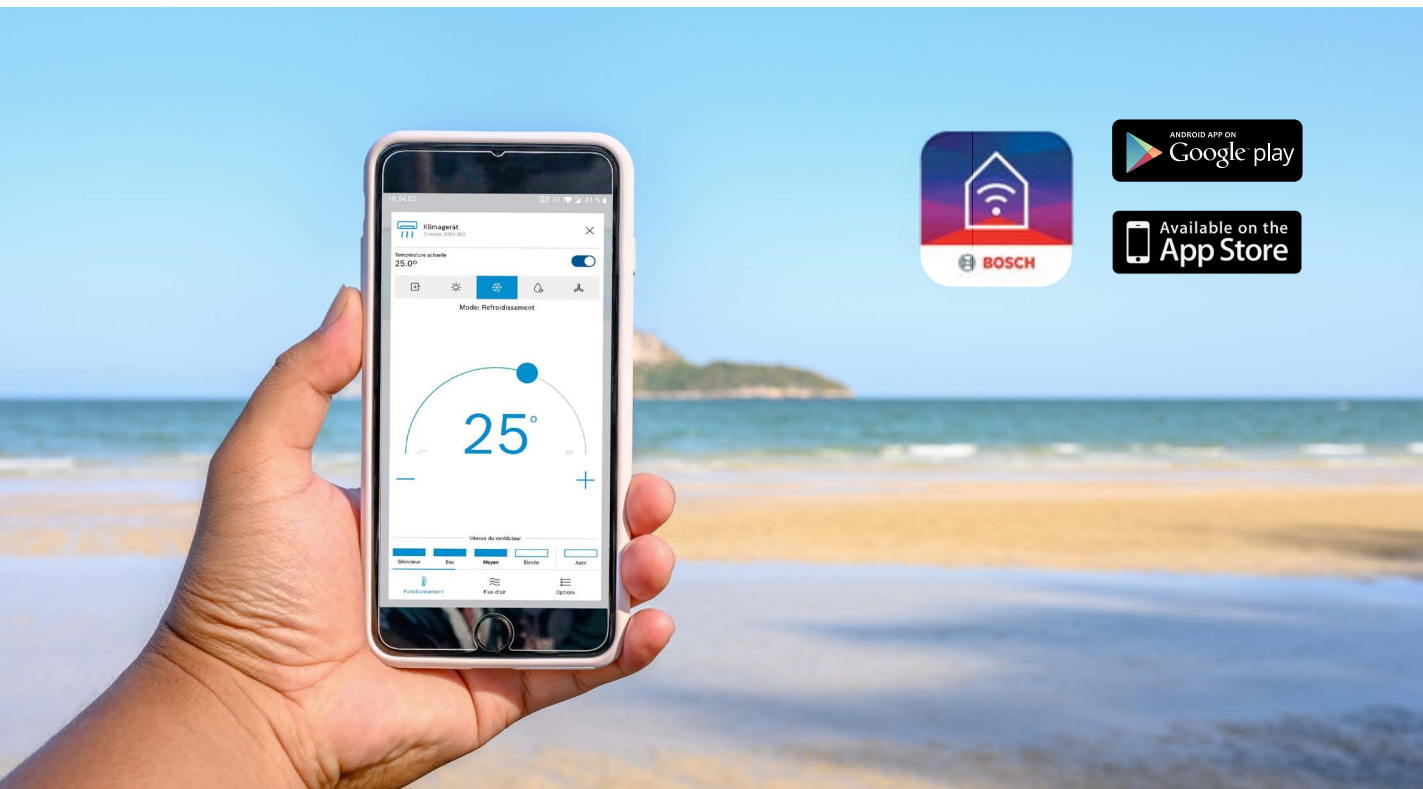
10:54:02

Klimagerät
Climate 3000 302

Température actuelle
25.0°

Mode: Refroidissement

25°

—

+

Vitesse du ventilateur

Silencieux
Bas
Moyen
Élevée
Auto

Fonctionnement
Flux d'air
Options

BOSCH

ANDROID APP ON
Google play

Available on the
App Store